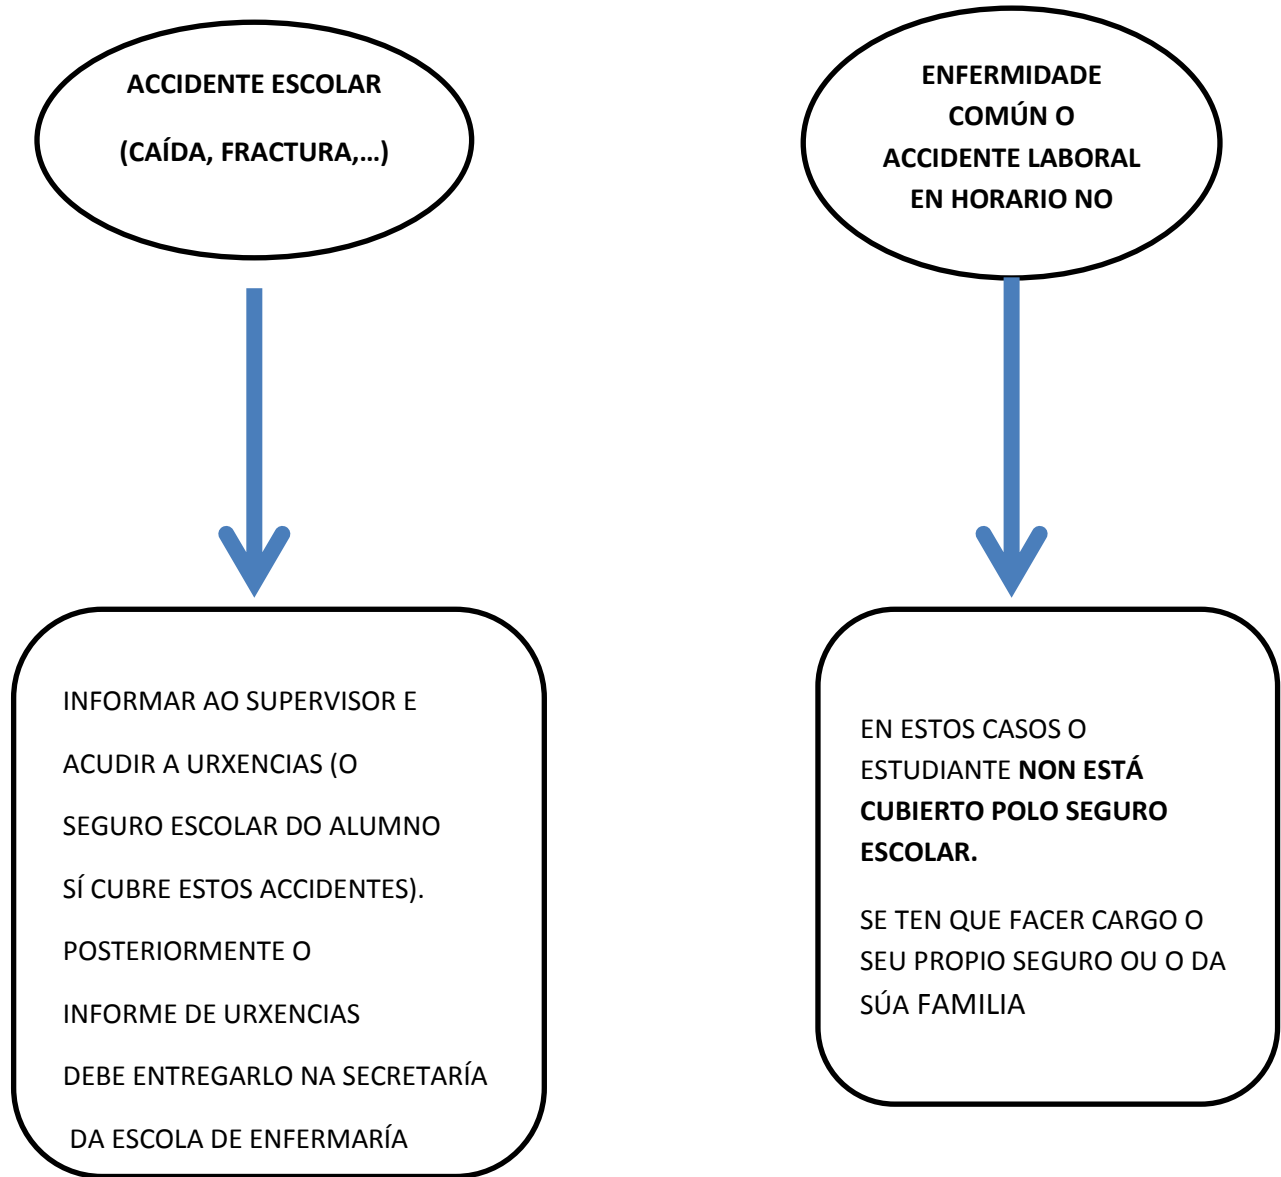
ACCIDENTE ESCOLAR

(CAÍDA, FRACTURA,…)

INFORMAR AO SUPERVISOR E ACUDIR A URXENCIAS (O SEGURO ESCOLAR DO ALUMNO SÍ CUBRE ESTOS ACCIDENTES). POSTERIORMENTE O INFORME DE URXENCIAS DEBE ENTREGARLO NA SECRETARÍA DA ESCOLA DE ENFERMARÍA

ENFERMIDADE COMÚN O ACCIDENTE LABORAL EN HORARIO NO

EN ESTOS CASOS O ESTUDIANTE **NON ESTÁ CUBIERTO POLO SEGURO ESCOLAR.**

SE TEN QUE FACER CARGO O SEU PROPIO SEGURO OU O DA SÚA FAMILIA